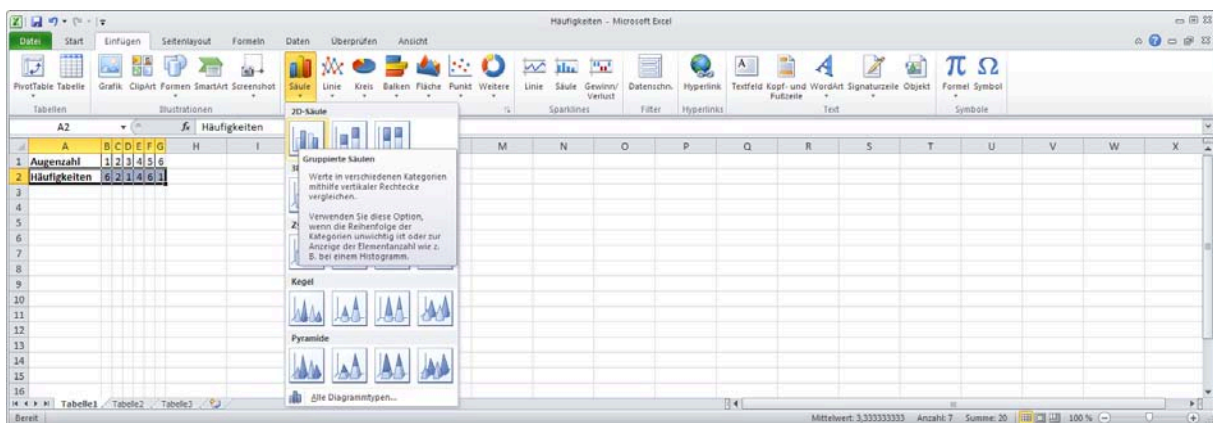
Häufigkeiten - Microsoft Excel

Datei Start Einfügen Seitenlayout Formeln Daten Überprüfen Ansicht

PivotTable Tabelle Grafik ClipArt Formen SmartArt Screenshot Säule Linie Kreis Balken Fläche Punkt Weitere Linie Säule Gewinn/Verlust Datenschn. Hyperlink Textfeld Kopf- und Fußzeile WordArt Signaturzeile Objekt Formel Symbol

Tabellen Illustrationen Sparklines Filter Hyperlinks Text Symbole

A2 $f_x$ Häufigkeiten

| | A | B | C | D | E | F | G |
|---|---|---|---|---|---|---|---|
| 1 | Augenzahl | 1 | 2 | 3 | 4 | 5 | 6 |
| 2 | Häufigkeiten | 6 | 2 | 1 | 4 | 6 | 1 |

H I M N O P Q R S T U V W X

2D-Säule

Gruppierte Säulen

Werte in verschiedenen Kategorien mithilfe vertikaler Rechtecke vergleichen.

Verwenden Sie diese Option, wenn die Reihenfolge der Kategorien unwichtig ist oder zur Anzeige der Elementanzahl wie z. B. bei einem Histogramm.

Kegel

Pyramide

Alle Diagrammtypen...

Tabelle1 Tabelle2 Tabelle3

Bereit

Mittelwert: 3,333333333 Anzahl: 7 Summe: 20 100 %